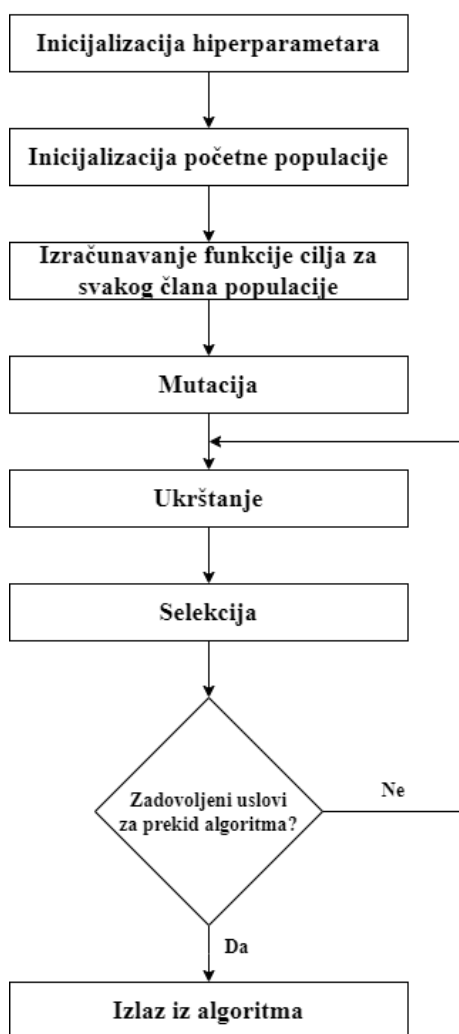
Inicijalizacija hiperparametara

Inicijalizacija početne populacije

Izračunavanje funkcije cilja za svakog člana populacije

Mutacija

Ukrštanje

Selekcija

Zadovoljeni uslovi za prekid algoritma?

Ne

Da

Izlaz iz algoritma